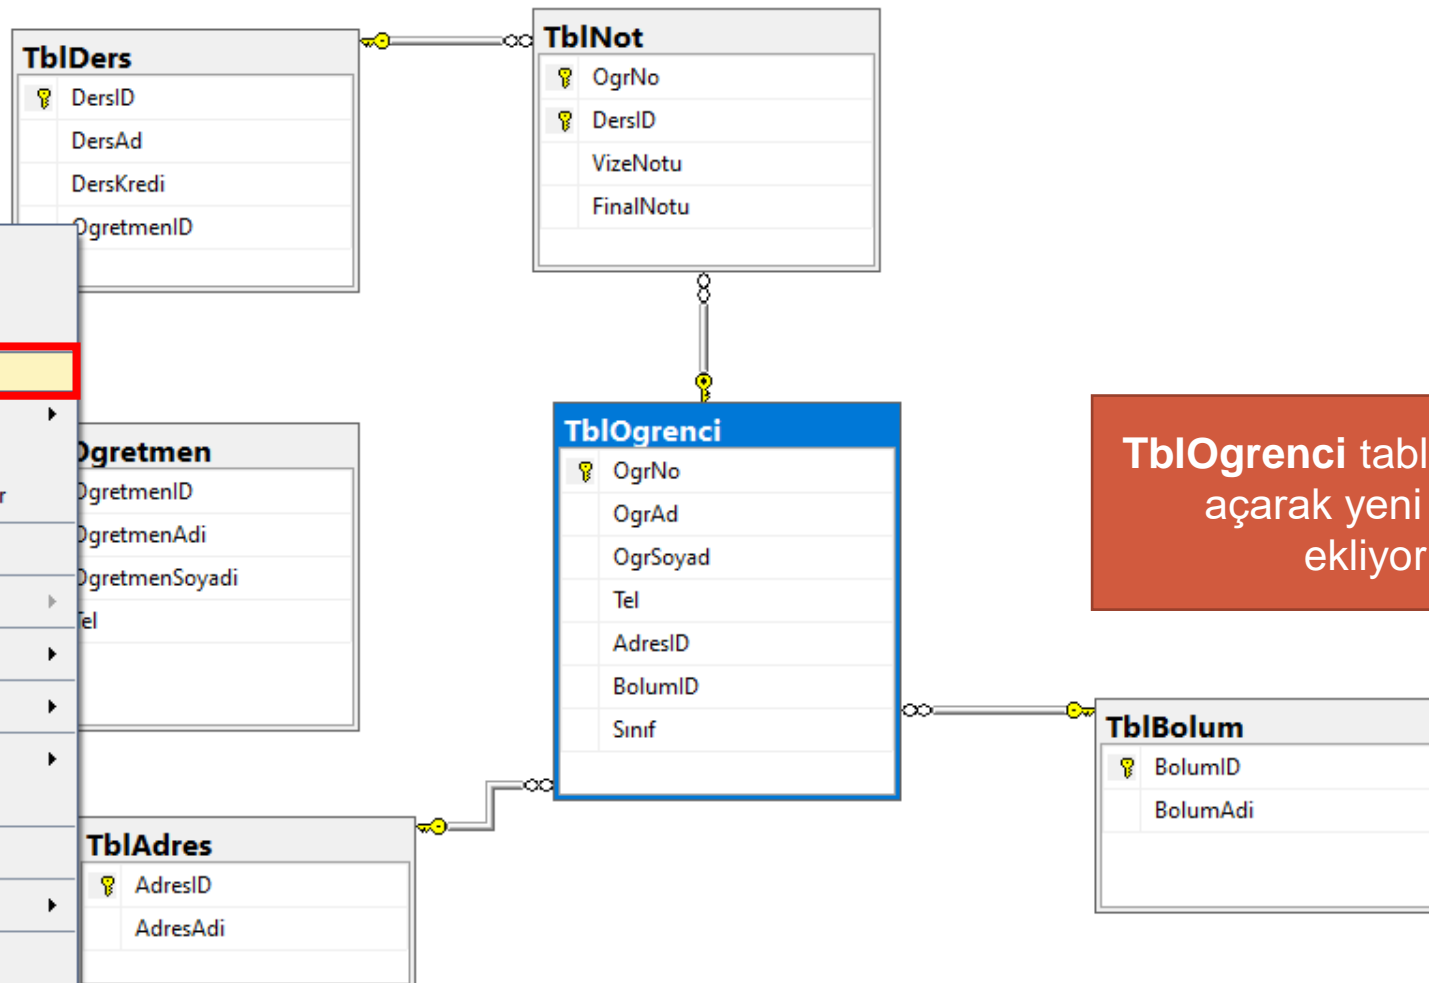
TblDers
DersID
DersAd
DersKredi
OgretmenID

TblNot
OgrNo
DersID
VizeNotu
FinalNotu

Ogretmen
OgretmenID
OgretmenAdi
OgretmenSoyadi
Tel

r

TblOgrenci
OgrNo
OgrAd
OgrSoyad
Tel
AdresID
BolumID
Sınıf

TblOgrenci tabl
açarak yeni
ekliyor

TblAdres
AdresID
AdresAdi

TblBolum
BolumID
BolumAdi